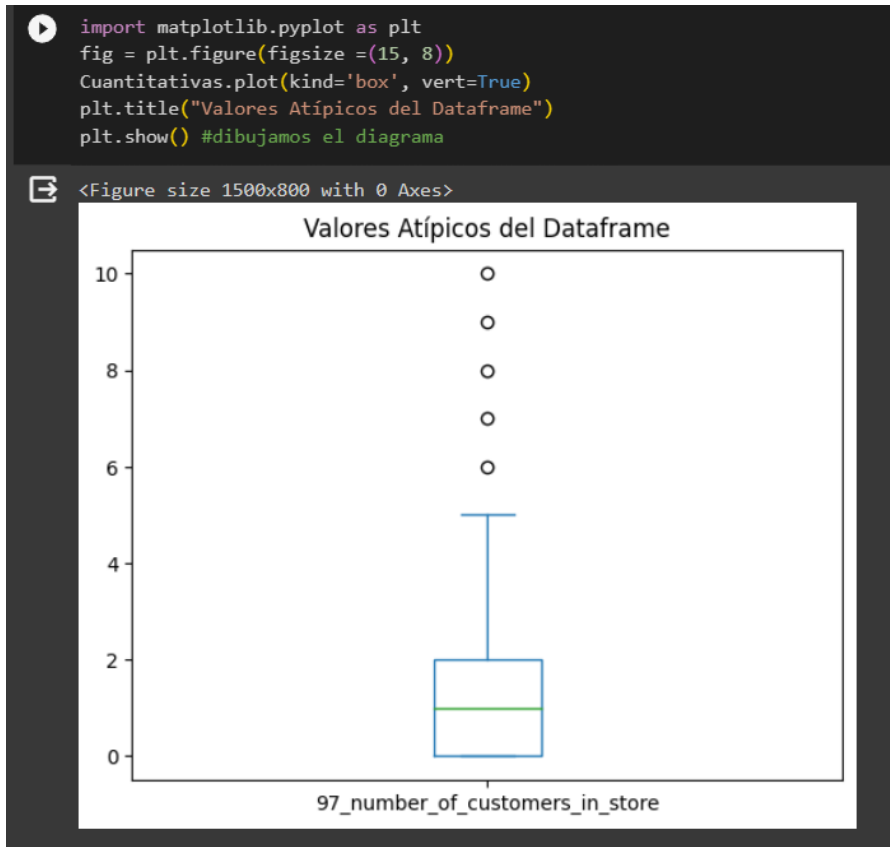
import matplotlib.pyplot as plt
fig = plt.figure(figsize =(15, 8))
Cuantitativas.plot(kind='box', vert=True)
plt.title("Valores Atípicos del Dataframe")
plt.show() #dibujamos el diagrama

<Figure size 1500x800 with 0 Axes>

Valores Atípicos del Dataframe

10
8
6
4
2
0

97_number_of_customers_in_store